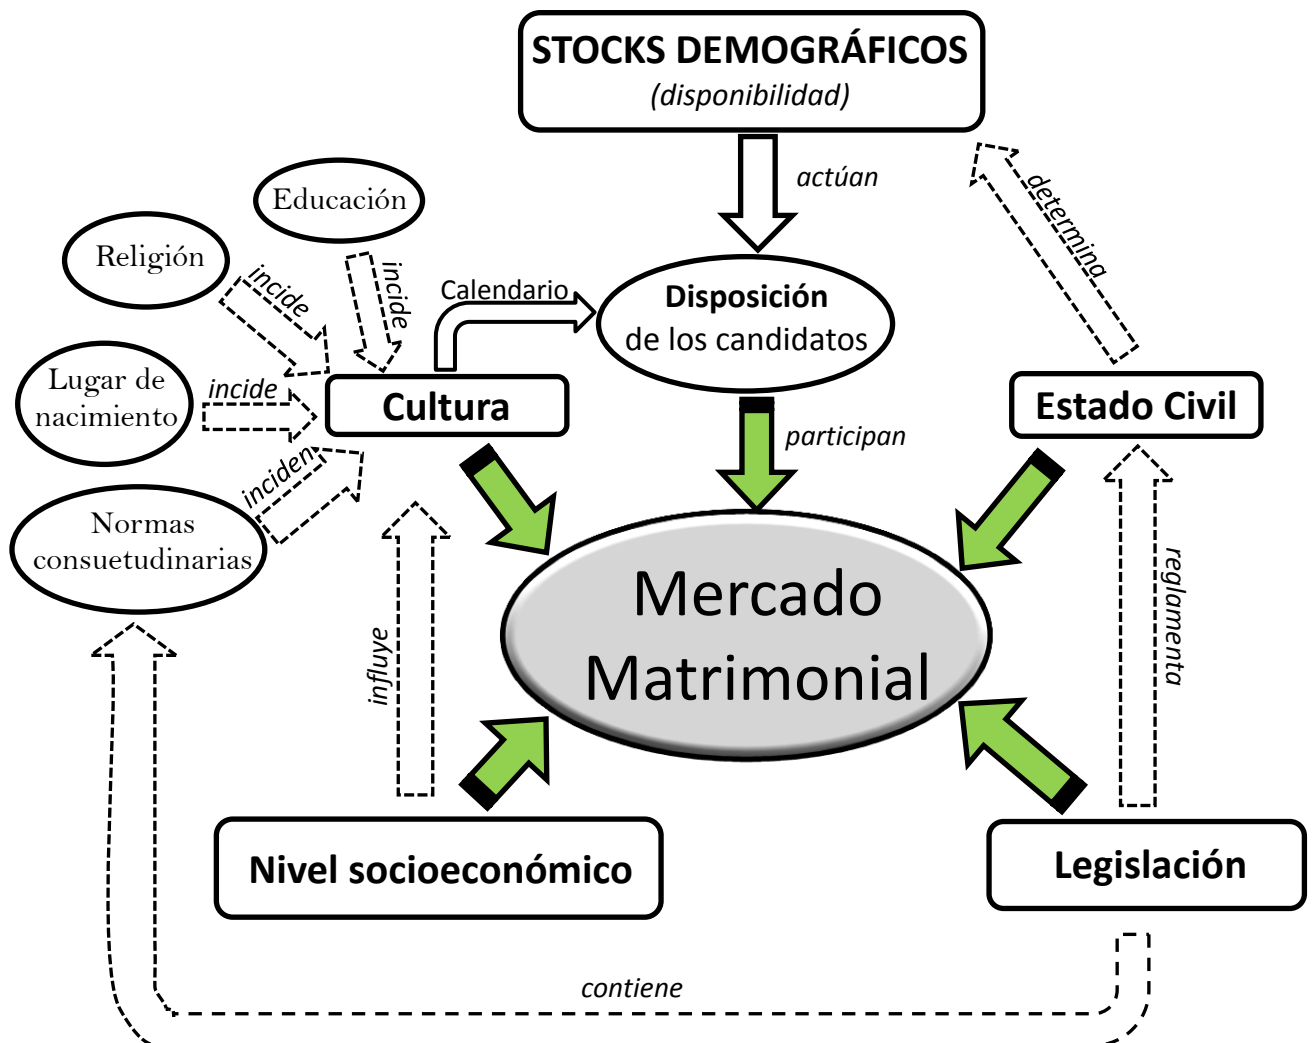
STOCKS DEMOGRÁFICOS
(disponibilidad)

actúan

determina

Educación

Religión

incide

incide

Calendario

Disposición
de los candidatos

Lugar de nacimiento

incide

Cultura

participan

Estado Civil

incides

Normas consuetudinarias

Mercado Matrimonial

influye

reglamenta

Nivel socioeconómico

Legislación

contiene